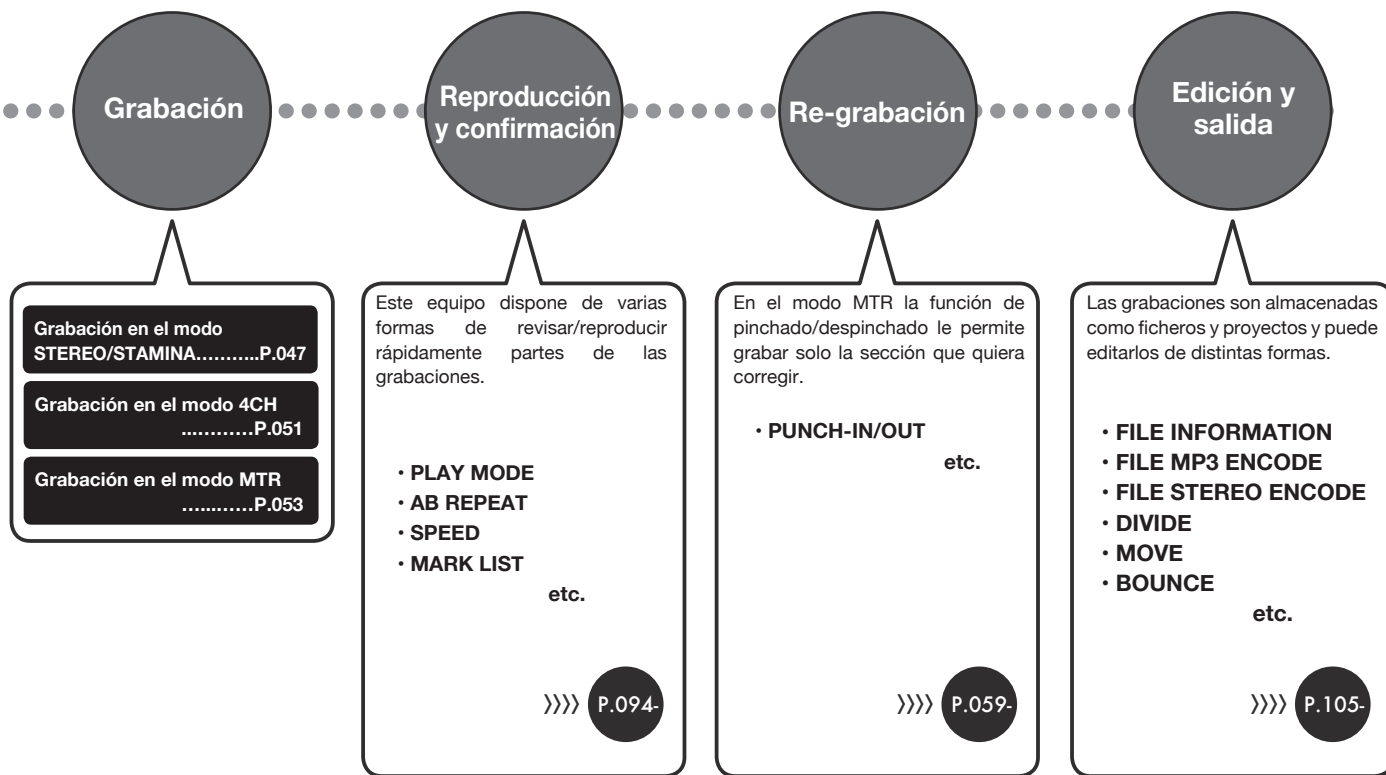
Grabación

Reproducción y confirmación

Re-grabación

Edición y salida

Grabación en el modo STEREO/STAMINA..........P.047

Grabación en el modo 4CH ............P.051

Grabación en el modo MTR ............P.053

Este equipo dispone de varias formas de revisar/reproducir rápidamente partes de las grabaciones.

・PLAY MODE
・AB REPEAT
・SPEED
・MARK LIST
etc.

〉〉〉〉 P.094-

En el modo MTR la función de pinchado/despinchado le permite grabar solo la sección que quiera corregir.

・PUNCH-IN/OUT
etc.

〉〉〉〉 P.059-

Las grabaciones son almacenadas como ficheros y proyectos y puede editarlos de distintas formas.

・FILE INFORMATION
・FILE MP3 ENCODE
・FILE STEREO ENCODE
・DIVIDE
・MOVE
・BOUNCE
etc.

〉〉〉〉 P.105-